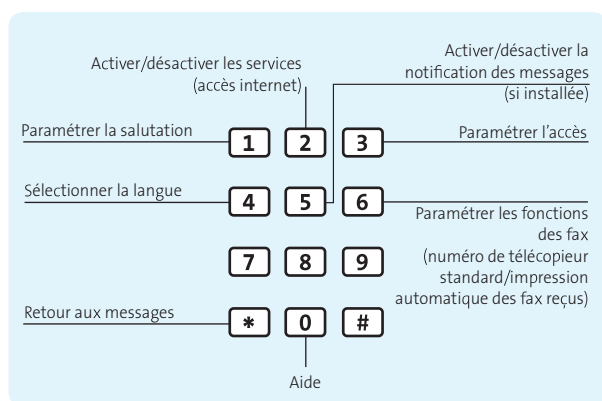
Activer/désactiver les services (accès internet)

Activer/désactiver la notification des messages (si installée)

Paramétrer la salutation

1 2 3

Paramétrer l'accès

Sélectionner la langue

4 5 6

Paramétrer les fonctions des fax (numéro de télécopieur standard/impression automatique des fax reçus)

7 8 9

Retour aux messages

* 0 #

Aide